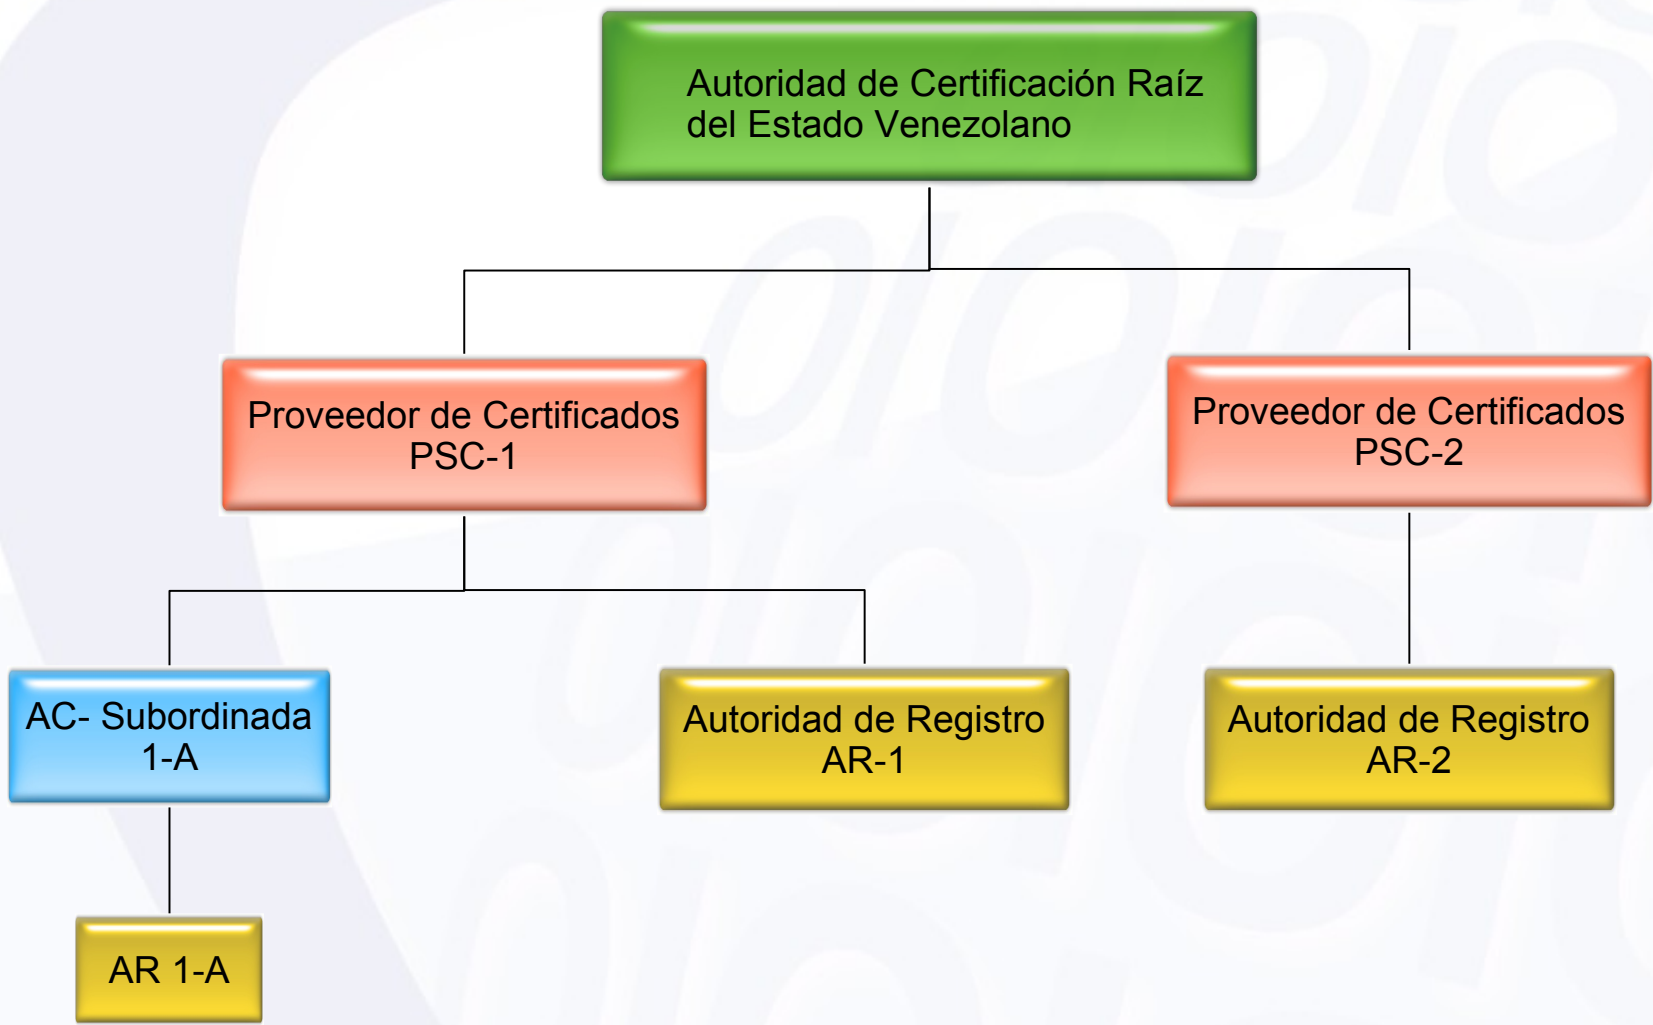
Autoridad de Certificación Raíz del Estado Venezolano

Proveedor de Certificados PSC-1

Proveedor de Certificados PSC-2

AC- Subordinada 1-A

Autoridad de Registro AR-1

Autoridad de Registro AR-2

AR 1-A